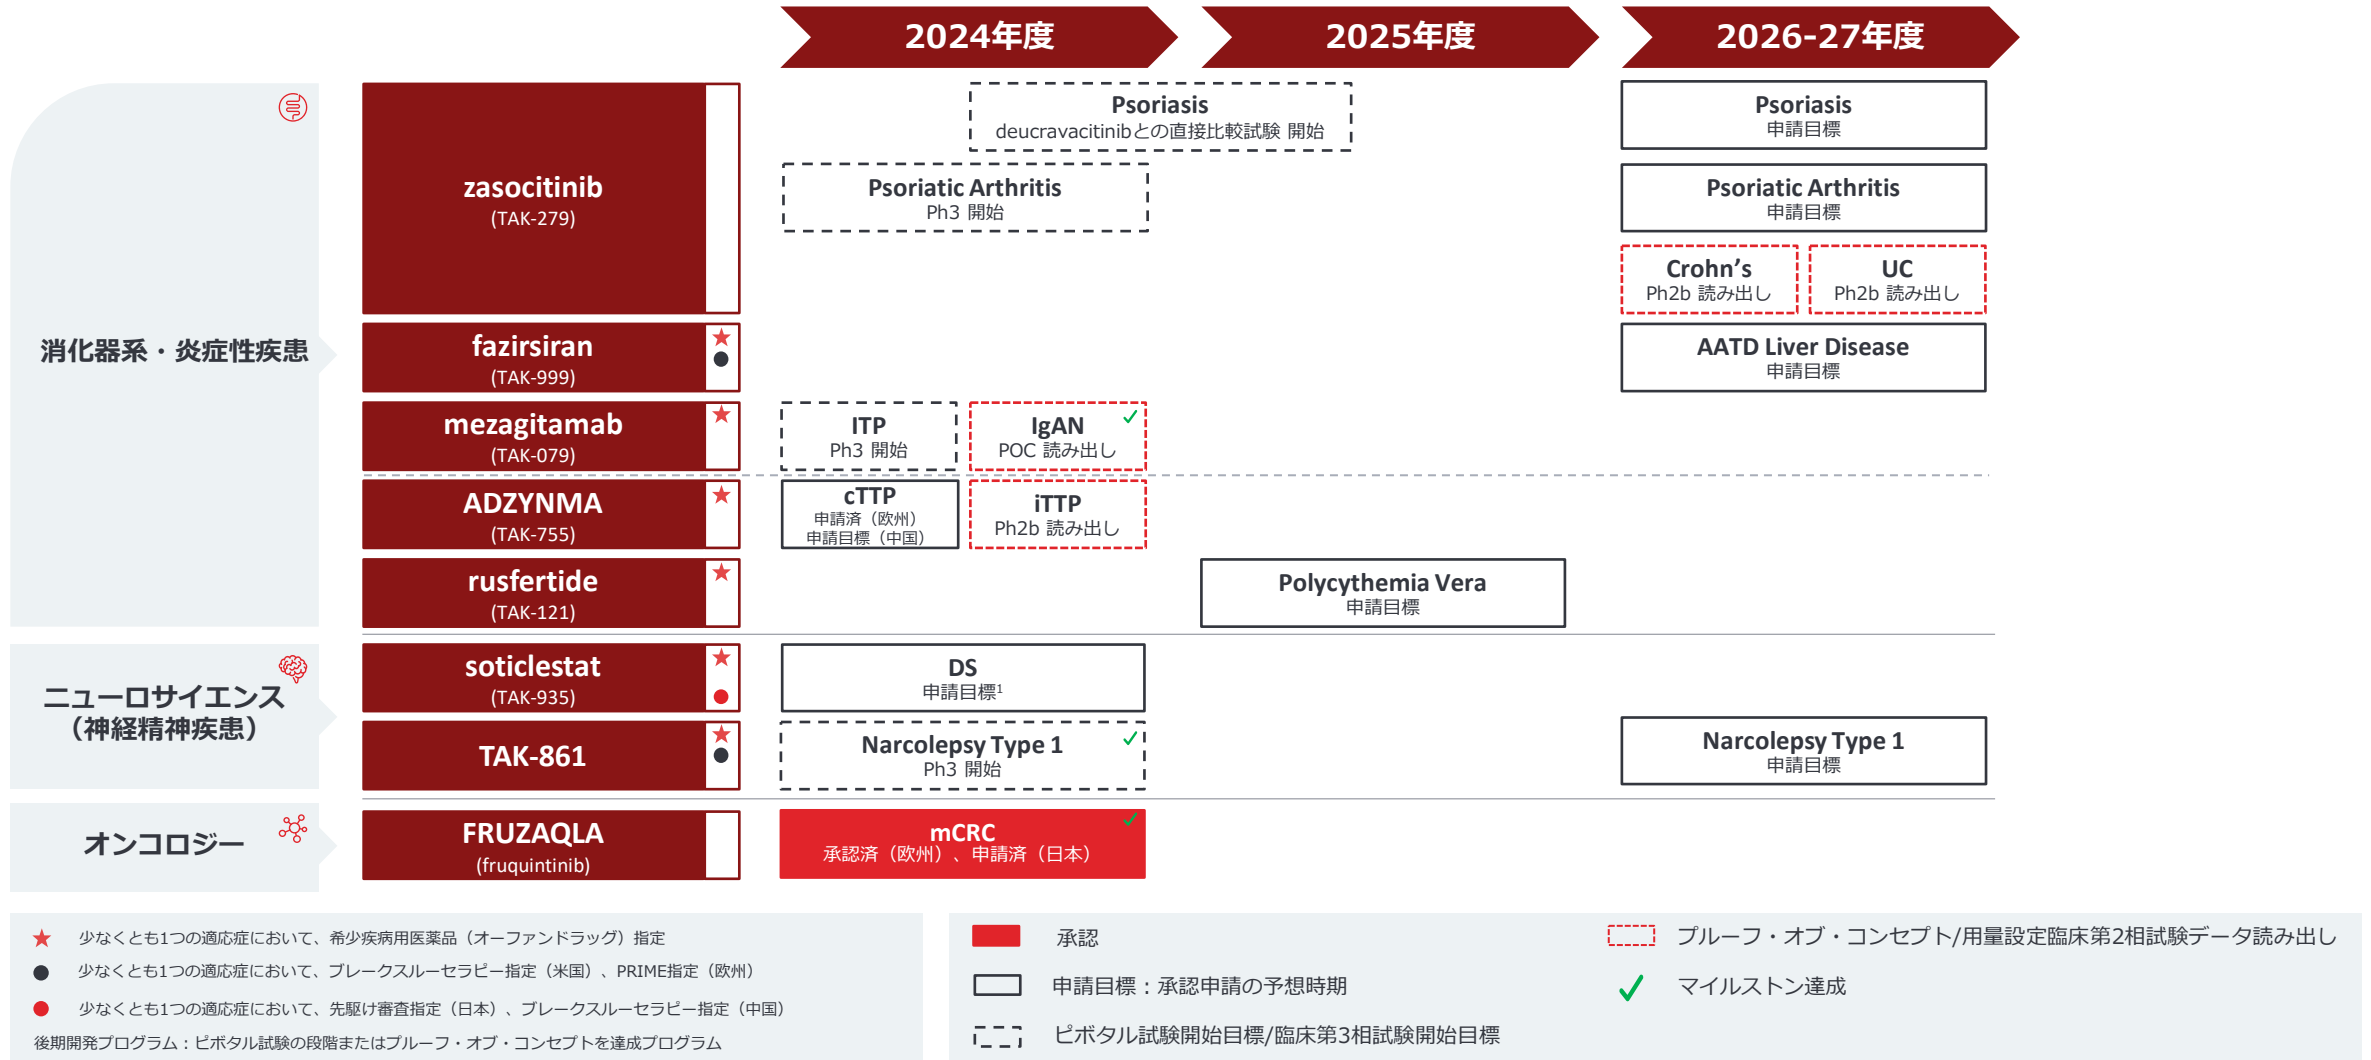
2024年度
2025年度
2026-27年度

消化器系・炎症性疾患

zasocitinib
(TAK-279)

Psoriasis
deucravacitinibとの直接比較試験 開始

Psoriasis
申請目標

Psoriatic Arthritis
Ph3 開始

Psoriatic Arthritis
申請目標

Crohn’s
Ph2b 読み出し

UC
Ph2b 読み出し

fazirsiran
(TAK-999)

AATD Liver Disease
申請目標

mezagitamab
(TAK-079)

ITP
Ph3 開始

IgAN
POC 読み出し

ADZYNMA
(TAK-755)

cTTP
申請済（欧州）
申請目標（中国）

iTTP
Ph2b 読み出し

rusfertide
(TAK-121)

Polycythemia Vera
申請目標

ニューロサイエンス（神経精神疾患）

soticlestat
(TAK-935)

DS
申請目標$^1$

TAK-861

Narcolepsy Type 1
Ph3 開始

Narcolepsy Type 1
申請目標

オンコロジー

FRUZAQLA
(fruquintinib)

mCRC
承認済（欧州）、申請済（日本）

★ 少なくとも1つの適応症において、希少疾病用医薬品（オーファンドラッグ）指定
● 少なくとも1つの適応症において、ブレークスルーセラピー指定（米国）、PRIME指定（欧州）
● 少なくとも1つの適応症において、先駆け審査指定（日本）、ブレークスルーセラピー指定（中国）
後期開発プログラム：ピボタル試験の段階またはプルーフ・オブ・コンセプトを達成プログラム

承認
申請目標：承認申請の予想時期
ピボタル試験開始目標/臨床第3相試験開始目標
プルーフ・オブ・コンセプト/用量設定臨床第2相試験データ読み出し
✓ マイルストン達成